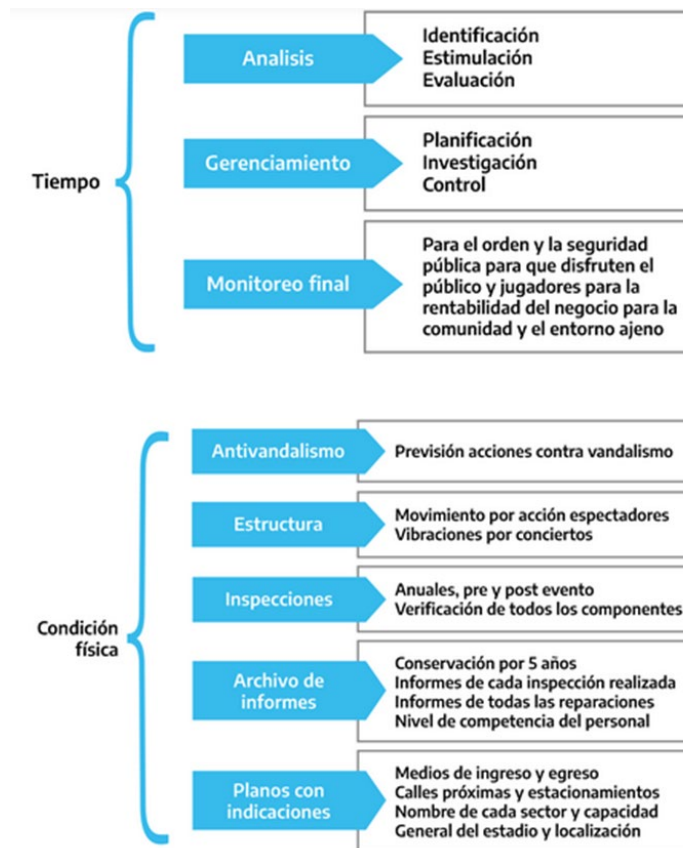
Tiempo

Analisis
Identificación
Estimulación
Evaluación

Gerenciamiento
Planificación
Investigación
Control

Monitoreo final
Para el orden y la seguridad pública para que disfruten el público y jugadores para la rentabilidad del negocio para la comunidad y el entorno ajeno

Condición física

Antivandalismo
Previsión acciones contra vandalismo

Estructura
Movimiento por acción espectadores
Vibraciones por conciertos

Inspecciones
Anuales, pre y post evento
Verificación de todos los componentes

Archivo de informes
Conservación por 5 años
Informes de cada inspección realizada
Informes de todas las reparaciones
Nivel de competencia del personal

Planos con indicaciones
Medios de ingreso y egreso
Calles próximas y estacionamientos
Nombre de cada sector y capacidad
General del estadio y localización